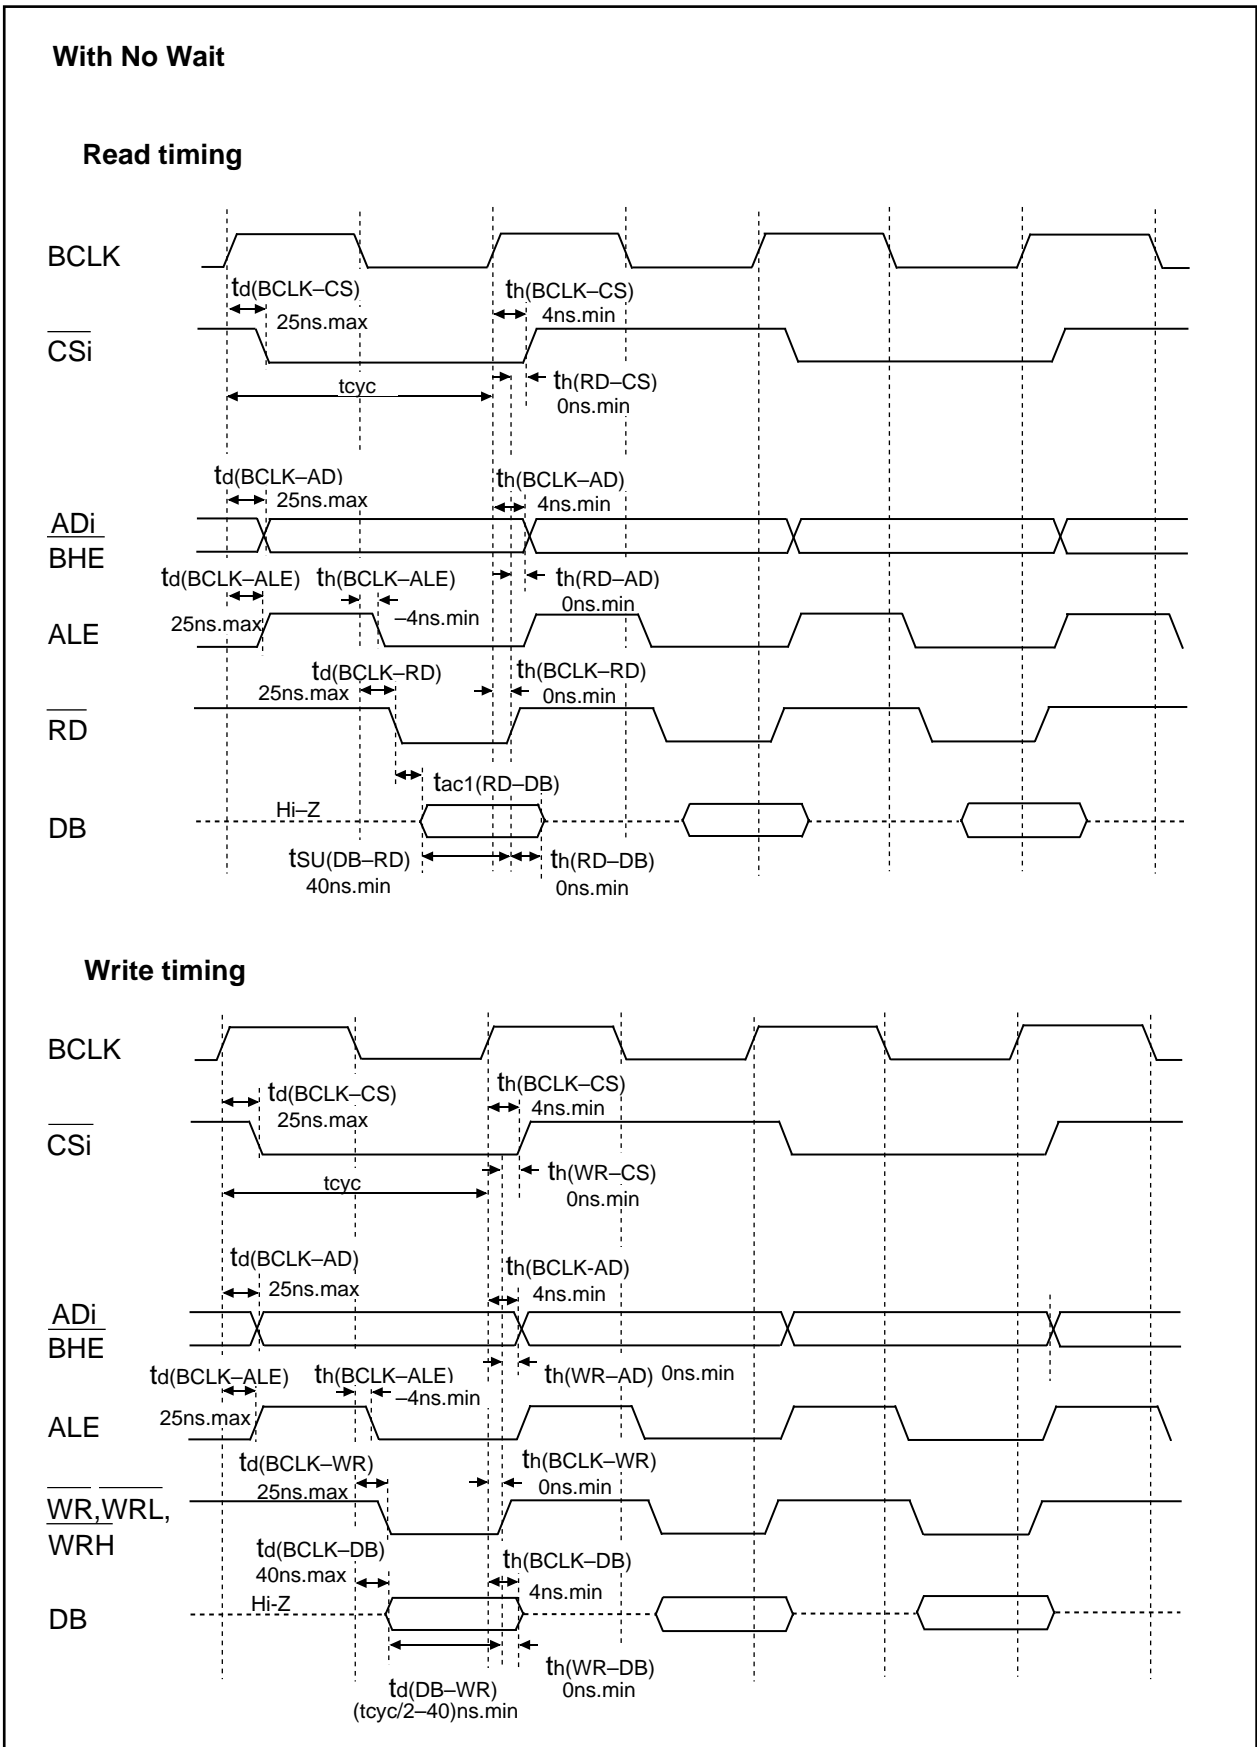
With No Wait

Read timing

BCLK

$t_{d(BCLK-CS)}$
25ns.max

$t_{h(BCLK-CS)}$
4ns.min

$\overline{CSi}$

tcyc

$t_{h(RD-CS)}$
0ns.min

$t_{d(BCLK-AD)}$
25ns.max

$t_{h(BCLK-AD)}$
4ns.min

ADi
$\overline{BHE}$

$t_{d(BCLK-ALE)}$
25ns.max

$t_{h(BCLK-ALE)}$
–4ns.min

$t_{h(RD-AD)}$
0ns.min

ALE

$t_{d(BCLK-RD)}$
25ns.max

$t_{h(BCLK-RD)}$
0ns.min

$\overline{RD}$

$t_{ac1(RD-DB)}$

DB

Hi–Z

$t_{SU(DB-RD)}$
40ns.min

$t_{h(RD-DB)}$
0ns.min

Write timing

BCLK

$t_{d(BCLK-CS)}$
25ns.max

$t_{h(BCLK-CS)}$
4ns.min

$\overline{CSi}$

tcyc

$t_{h(WR-CS)}$
0ns.min

$t_{d(BCLK-AD)}$
25ns.max

$t_{h(BCLK-AD)}$
4ns.min

ADi
$\overline{BHE}$

$t_{d(BCLK-ALE)}$
25ns.max

$t_{h(BCLK-ALE)}$
–4ns.min

$t_{h(WR-AD)}$ 0ns.min

ALE

$t_{d(BCLK-WR)}$
25ns.max

$t_{h(BCLK-WR)}$
0ns.min

$\overline{WR}$,$\overline{WRL}$,
$\overline{WRH}$

$t_{d(BCLK-DB)}$
40ns.max

$t_{h(BCLK-DB)}$
4ns.min

DB

Hi-Z

$t_{d(DB-WR)}$
(tcyc/2–40)ns.min

$t_{h(WR-DB)}$
0ns.min